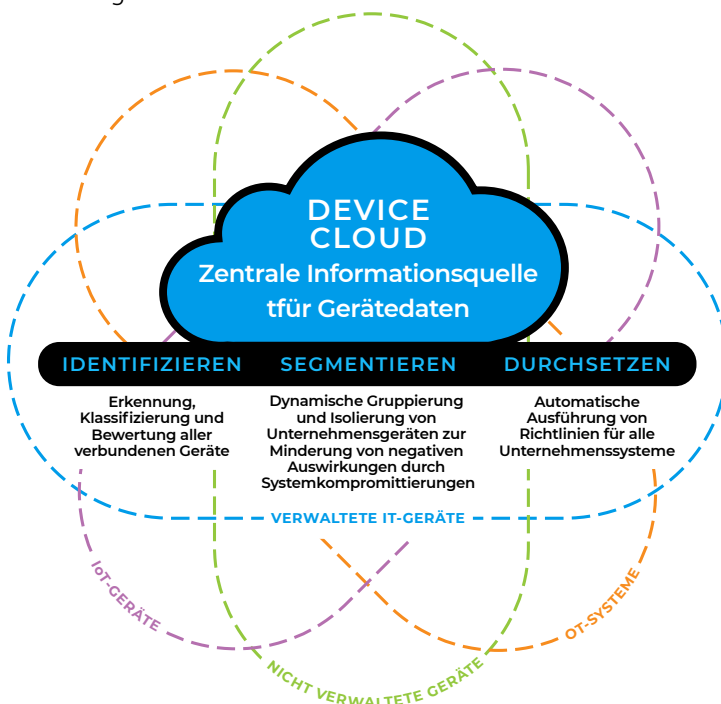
DEVICE CLOUD
Zentrale Informationsquelle tfür Gerätedaten

IDENTIFIZIEREN
SEGMENTIEREN
DURCHSETZEN

Erkennung, Klassifizierung und Bewertung aller verbundenen Geräte

Dynamische Gruppierung und Isolierung von Unternehmensgeräten zur Minderung von negativen Auswirkungen durch Systemkompromittierungen

Automatische Ausführung von Richtlinien für alle Unternehmenssysteme

VERWALTETE IT-GERÄTE
IoT-GERÄTE
OT-SYSTEME
NICHT VERWALTETE GERÄTE